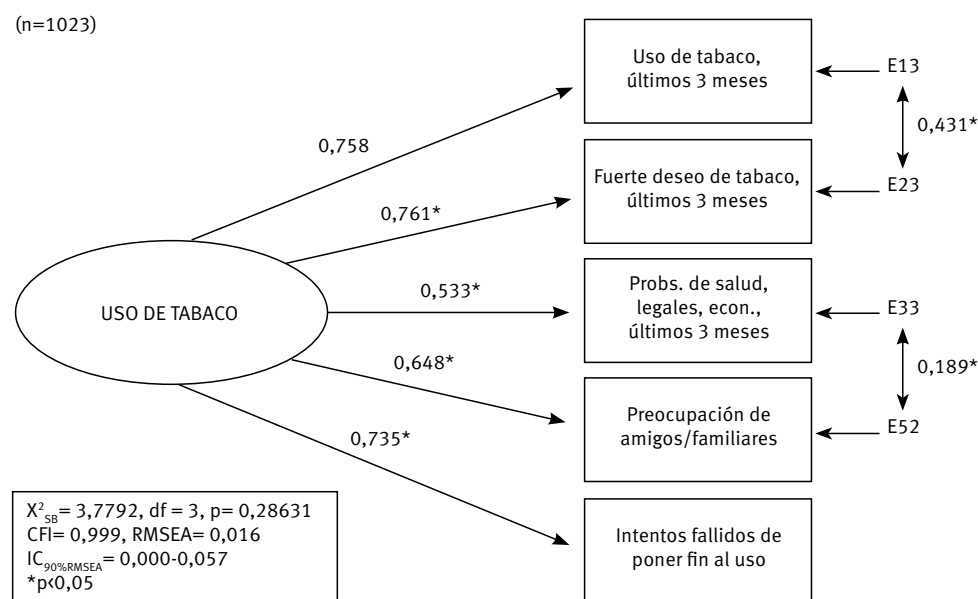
(n=1023)

Uso de tabaco, últimos 3 meses

E13

0,431*

Fuerte deseo de tabaco, últimos 3 meses

E23

0,758

0,761*

USO DE TABACO

0,533*

Probs. de salud, legales, econ., últimos 3 meses

E33

0,648*

0,189*

Preocupación de amigos/familiares

E52

0,735*

$X^2_{SB}$= 3,7792, df = 3, p= 0,28631
CFI= 0,999, RMSEA= 0,016
$IC_{90\%RMSEA}$= 0,000-0,057
*p‹0,05

Intentos fallidos de poner fin al uso